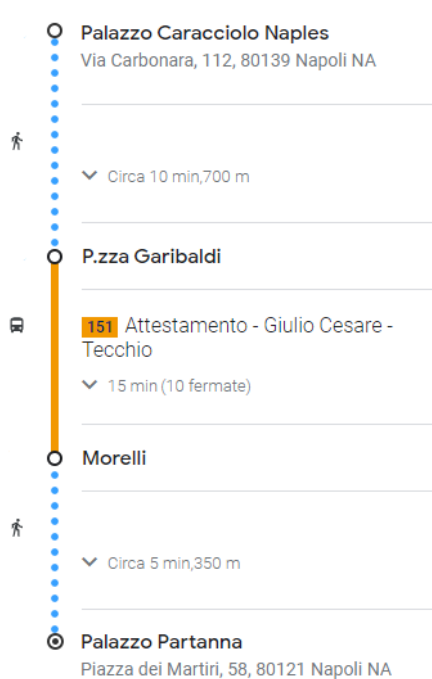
Palazzo Caracciolo Naples
Via Carbonara, 112, 80139 Napoli NA

Circa 10 min,700 m

P.zza Garibaldi

151 Attestamento - Giulio Cesare - Tecchio

15 min (10 fermate)

Morelli

Circa 5 min,350 m

Palazzo Partanna
Piazza dei Martiri, 58, 80121 Napoli NA